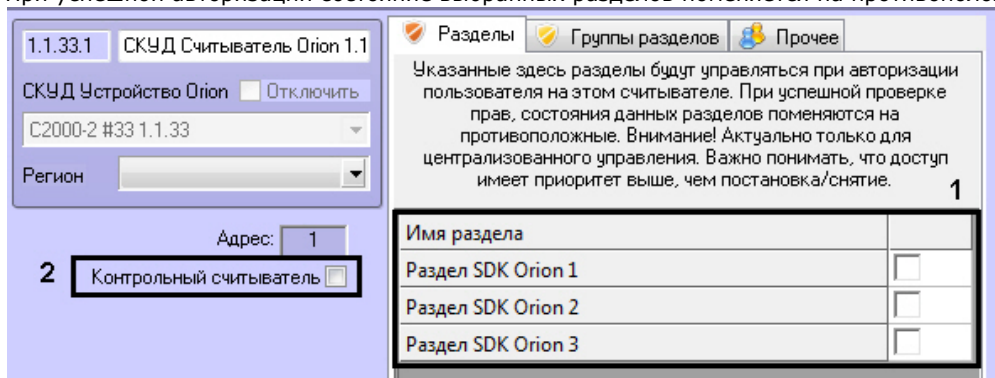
При успешной авторизации состояние выбранных разделов поменяется на противоположное

1.1.33.1 СКУД Считыватель Orion 1.1

СКУД Устройство Orion Отключить

С2000-2 #33 1.1.33

Регион

Адрес: 1

2 Контрольный считыватель

Разделы | Группы разделов | Прочее

Указанные здесь разделы будут управляться при авторизации пользователя на этом считывателе. При успешной проверке прав, состояния данных разделов поменяются на противоположные. Внимание! Актуально только для централизованного управления. Важно понимать, что доступ имеет приоритет выше, чем постановка/снятие.

1

| Имя раздела | |
|---|---|
| Раздел SDK Orion 1 | |
| Раздел SDK Orion 2 | |
| Раздел SDK Orion 3 | |